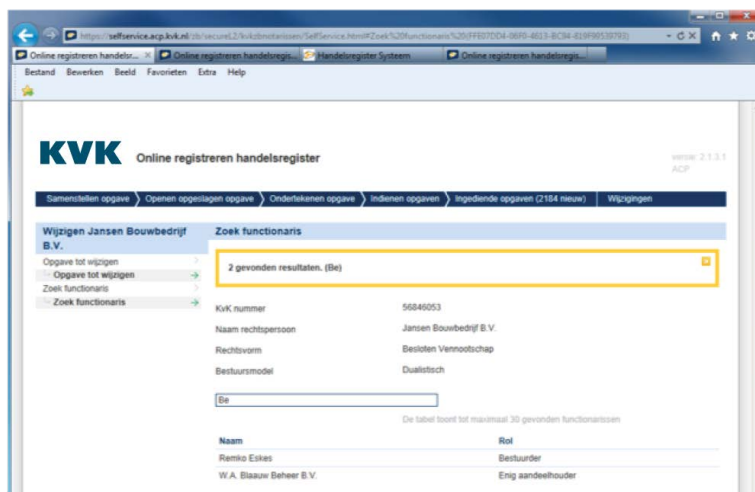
https://selfservice.acp.kvk.nl/zb/secureL2/kvkzbmutatiesen/SelfService.html#Zoek%20functionaris%20(FFE07DD4-06F0-4B13-BC84-819F99539793)

Online registreren handelsr... ×
Online registreren handelsregis...
Handelsregister Systeem
Online registreren handelsregis...

Bestand Bewerken Beeld Favorieten Extra Help

KVK Online registreren handelsregister

versie: 2.1.3.1
ACP

Samenstellen opgave
Openen opgeslagen opgave
Ondertekenen opgave
Indienen opgaven
Ingediende opgaven (2184 nieuw)
Wijzigingen

Wijzigen Jansen Bouwbedrijf B.V.

Opgave tot wijzigen
Opgave tot wijzigen
Zoek functionaris
Zoek functionaris

Zoek functionaris

2 gevonden resultaten. (Be)

| | |
|---|---|
| KvK nummer | 56846053 |
| Naam rechtspersoon | Jansen Bouwbedrijf B.V. |
| Rechtsvorm | Besloten Vennootschap |
| Bestuursmodel | Dualistisch |

Be

De tabel toont tot maximaal 30 gevonden functionarissen

| Naam | Rol |
|---|---|
| Remko Eskes | Bestuurder |
| W.A. Blaauw Beheer B.V. | Enig aandeelhouder |